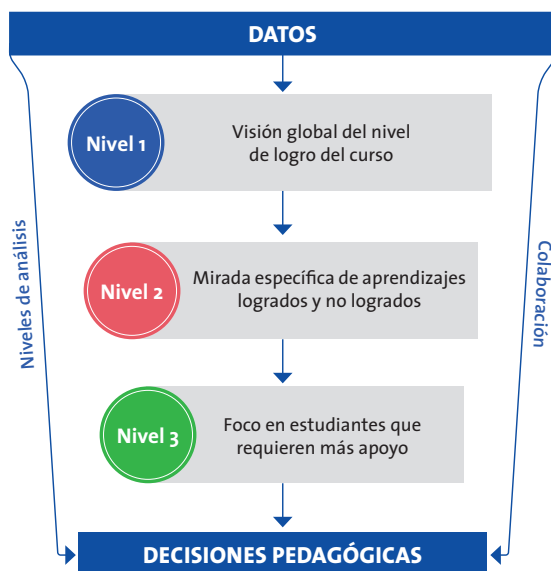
DATOS

Niveles de análisis

Colaboración

Nivel 1
Visión global del nivel de logro del curso

Nivel 2
Mirada específica de aprendizajes logrados y no logrados

Nivel 3
Foco en estudiantes que requieren más apoyo

DECISIONES PEDAGÓGICAS